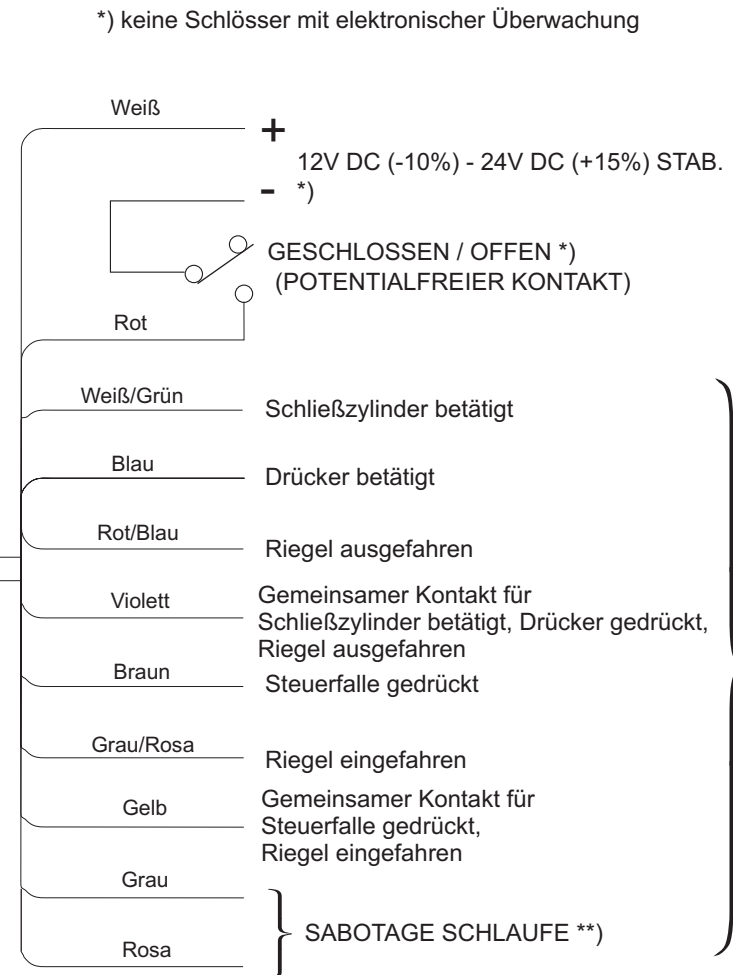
*) keine Schlösser mit elektronischer Überwachung

Weiß

+

12V DC (-10%) - 24V DC (+15%) STAB.

- *)

GESCHLOSSEN / OFFEN *)
(POTENTIALFREIER KONTAKT)

Rot

Weiß/Grün
Schließzylinder betätigt

Blau
Drücker betätigt

Rot/Blau
Riegel ausgefahren

Violett
Gemeinsamer Kontakt für Schließzylinder betätigt, Drücker gedrückt, Riegel ausgefahren

Braun
Steuerfalle gedrückt

Grau/Rosa
Riegel eingefahren

Gelb
Gemeinsamer Kontakt für Steuerfalle gedrückt, Riegel eingefahren

Grau

Rosa

SABOTAGE SCHLAUFE **)